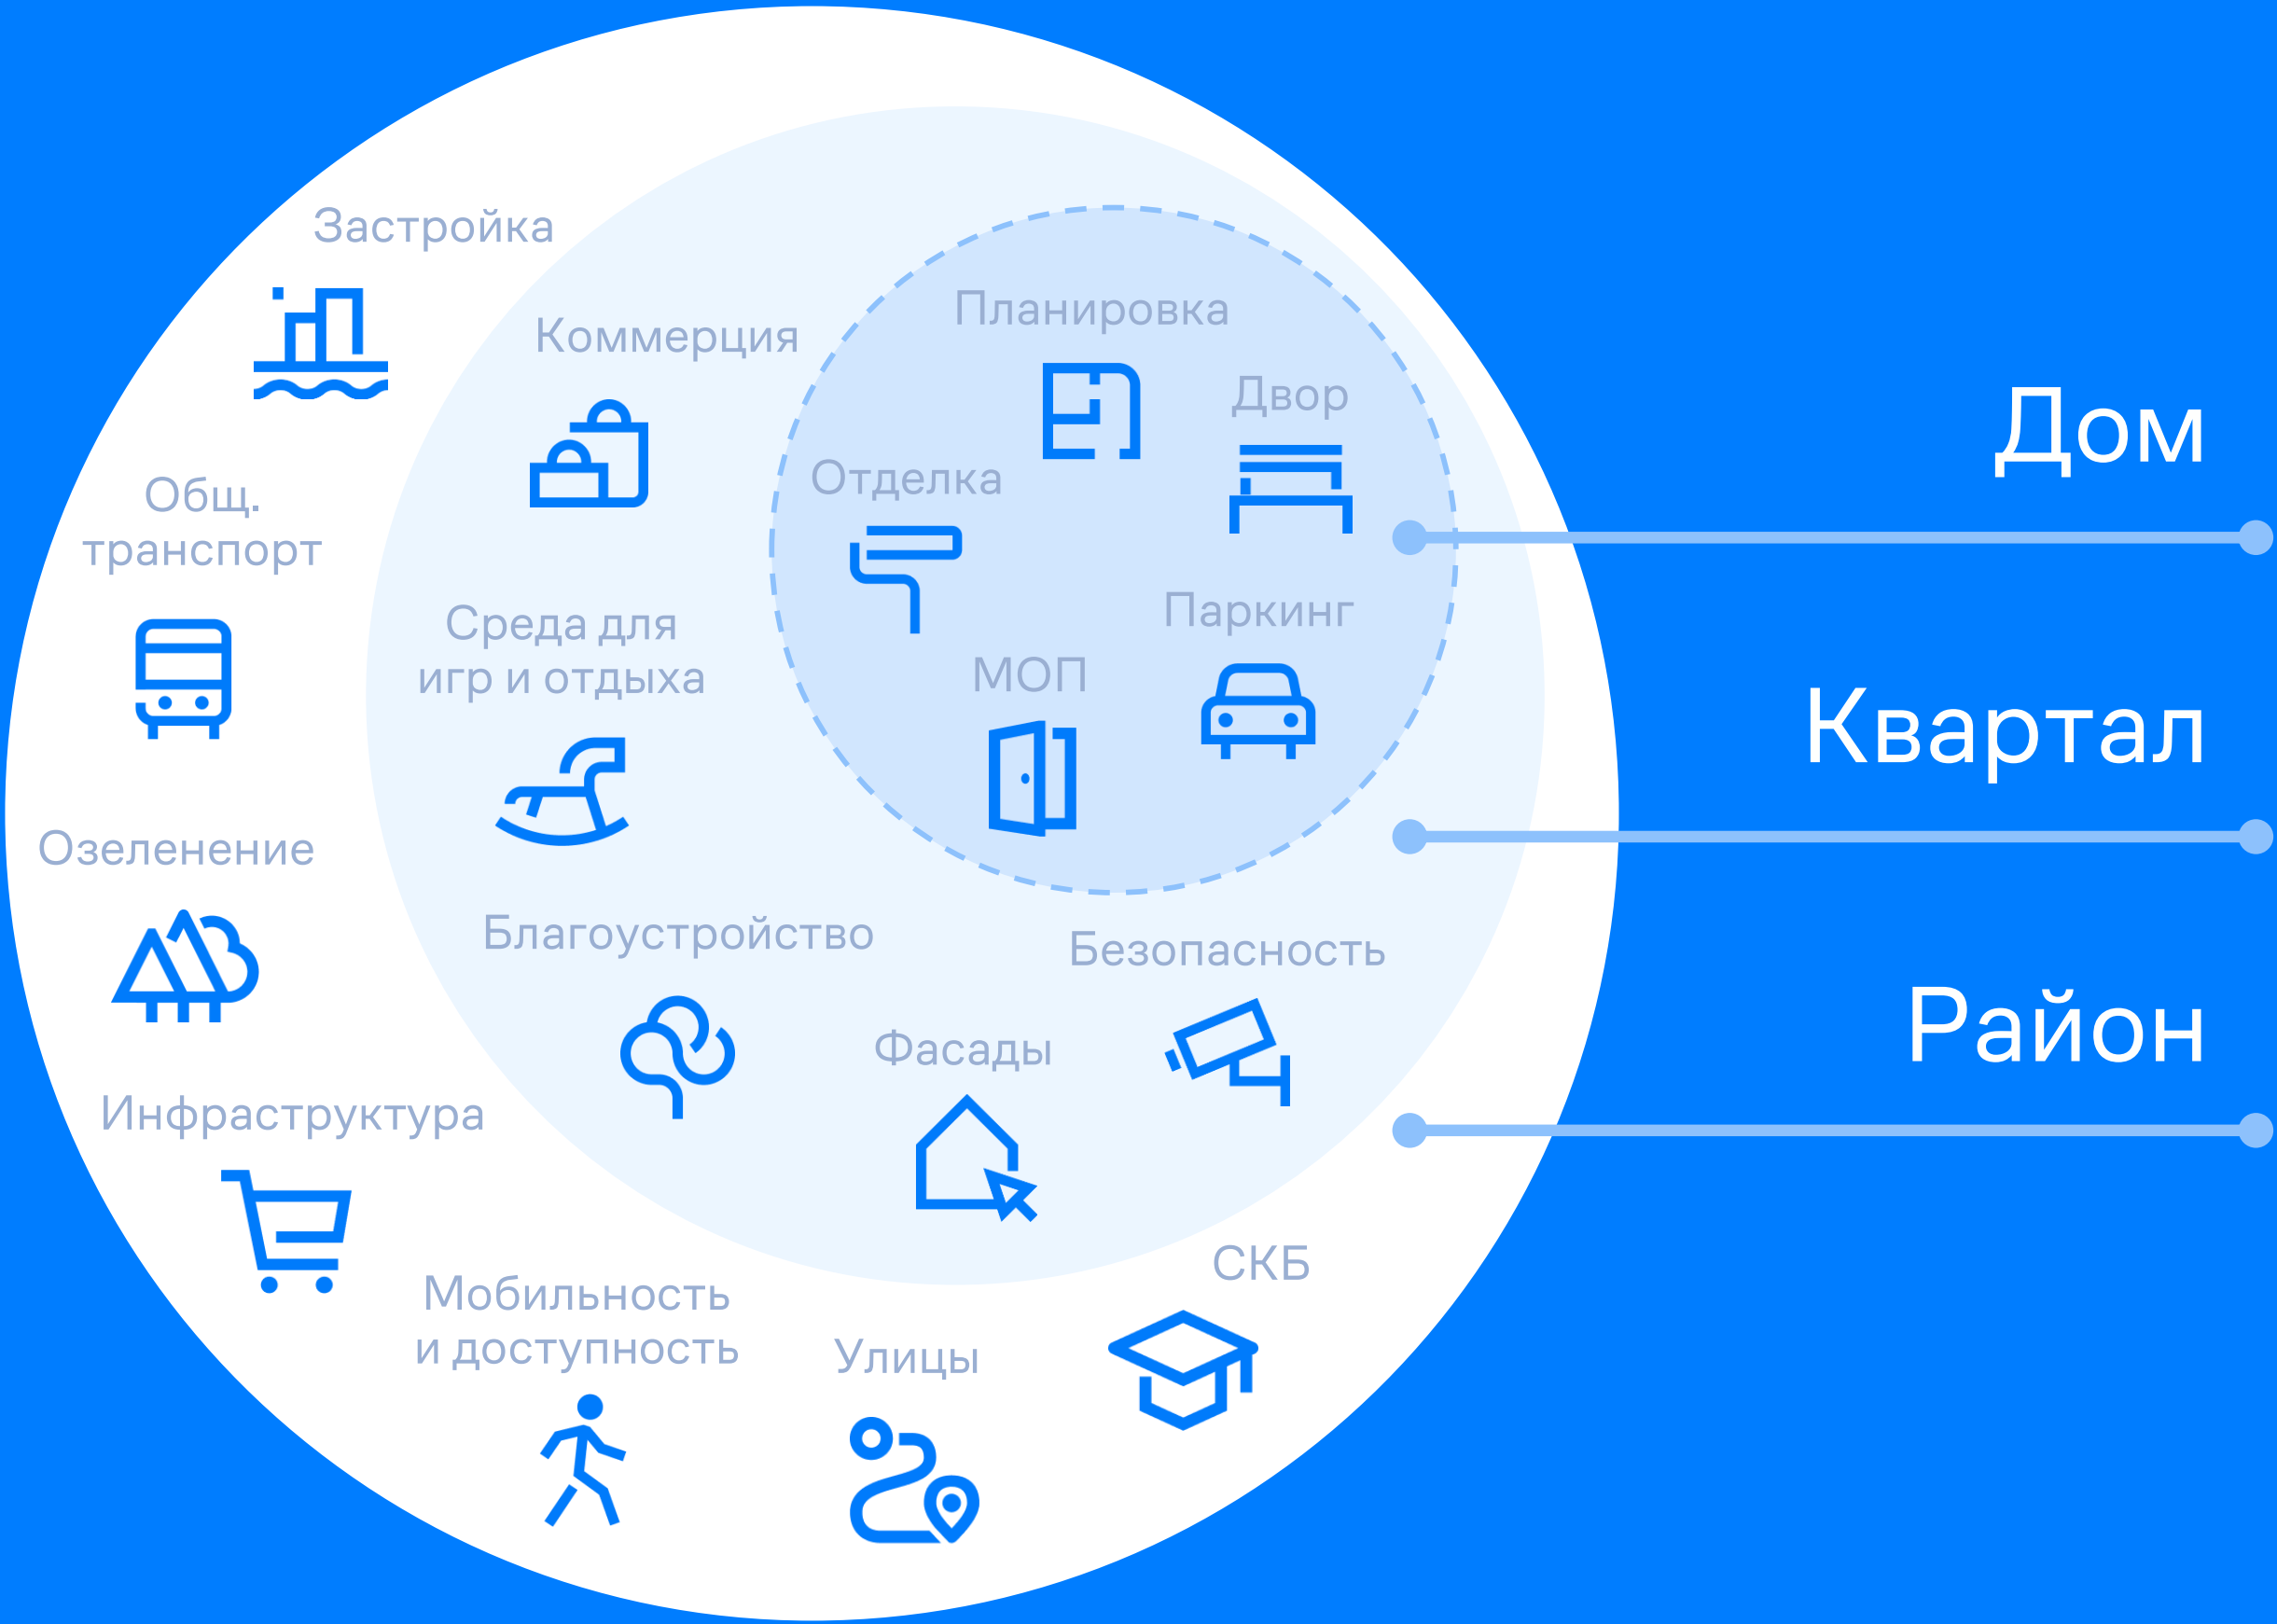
Застройка

Коммерция

Планировка

Двор

Дом

Общ. транспорт

Отделка

Паркинг

Среда для игр и отдыха

МОП

Квартал

Озеленение

Благоустройство

Безопасность

Фасады

Район

Инфраструктура

СКБ

Мобильность и доступность

Улицы